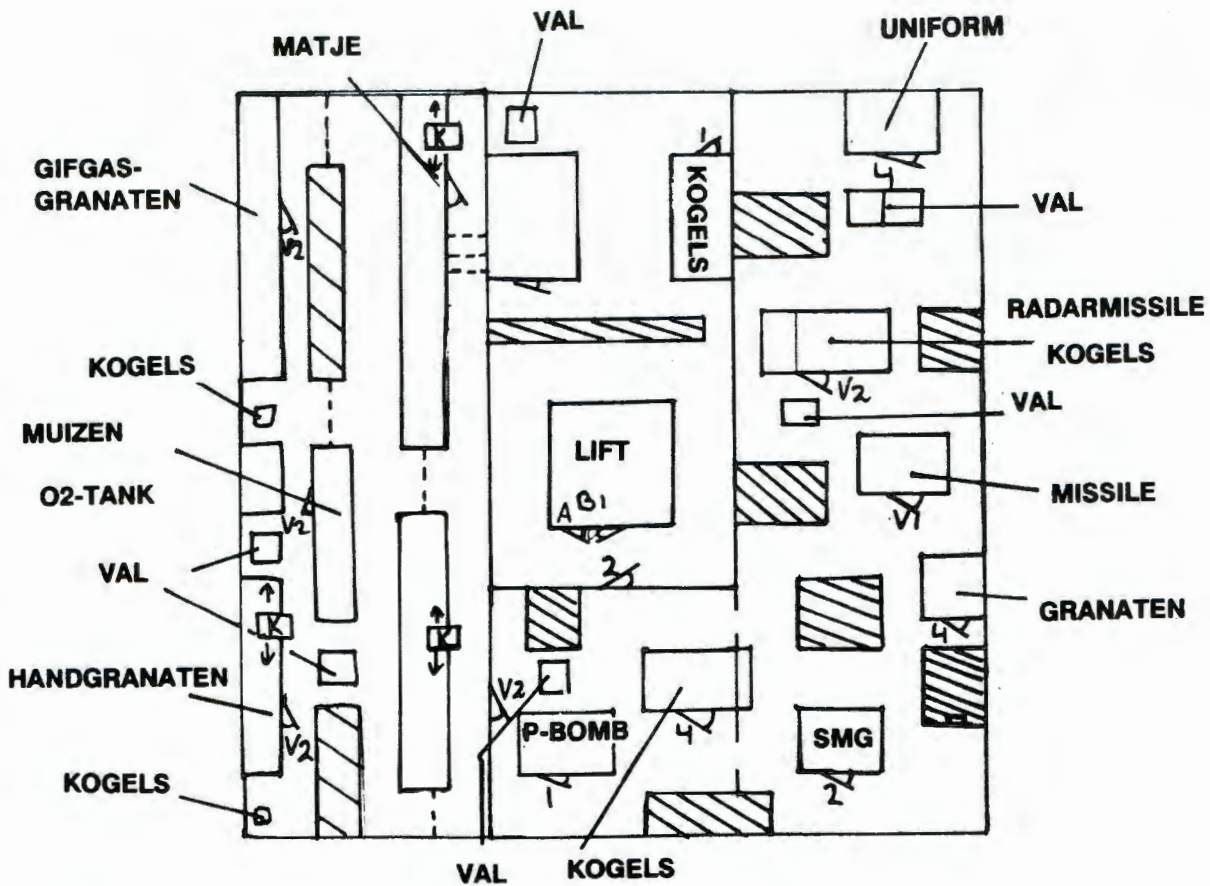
MATJE
VAL
UNIFORM
GIFGAS-GRANATEN
V2
K
KOGELS
1
4
VAL
RADARMISSILE
KOGELS
KOGELS
V2
VAL
MUIZEN
LIFT
A B1
MISSILE
O2-TANK
V2
V1
VAL
2
GRANATEN
K
4
K
HANDGRANATEN
V2
V2
P-BOMB
4
SMG
KOGELS
1
2
VAL
KOGELS